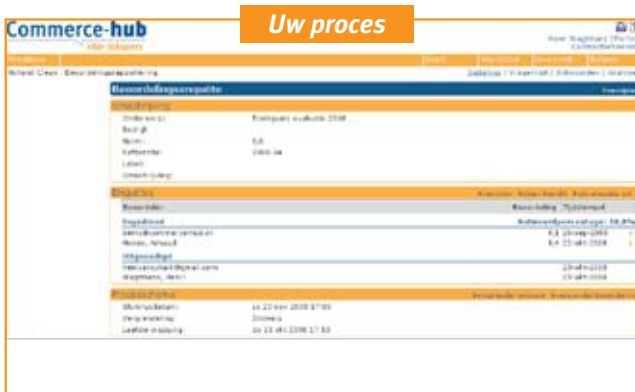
Commerce-hub
Uw proces
Beoordelingsrequisitie
Omschrijving
Onderwerp: Evaluatie 2008
Bedrijf:
Score: 6,6
Categorie: 2008-04
Label:
Omschrijving:
Enquêtes
Beoordelaar
Beoordeling
Beoordeeld
6,8
6,4
Uitgenodigd
Procesinformatie
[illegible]